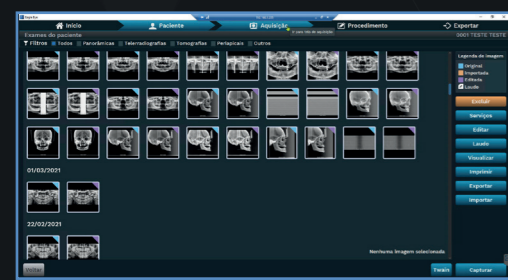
Início
Paciente
Aquisição
Procedimento
Exportar
Exames do paciente
0001 TESTE, TESTE
Filtros
Todos
Panorâmicas
Telerradiografias
Tomografias
Periapicais
Outros
Legenda de imagem
Original
Importada
Editada
Laudo
Excluir
Serviços
Editar
Laudo
Visualizar
Imprimir
Exportar
Importar
01/02/2021
22/02/2021
Nenhuma imagem selecionada
Voltar
Twain
Capturar